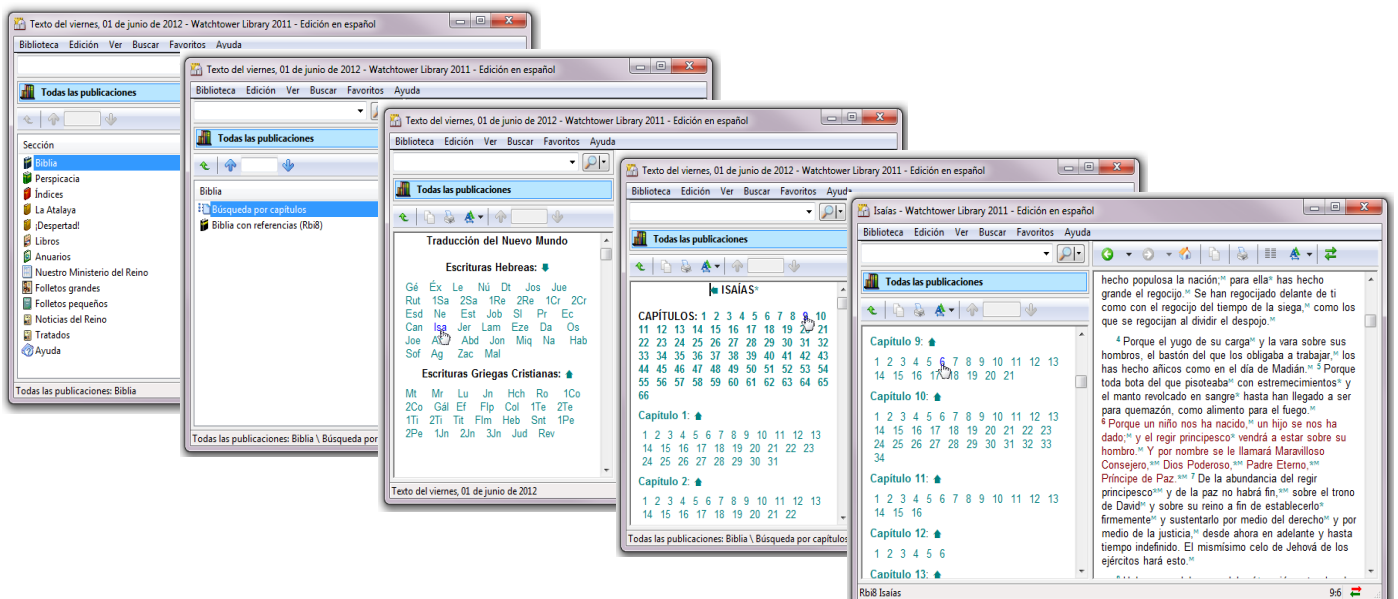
Texto del viernes, 01 de junio de 2012 - Watchtower Library 2011 - Edición en español

Biblioteca Edición Ver Buscar Favoritos Ayuda

Todas las publicaciones

Sección
Biblia
Perspicacia
Índices
La Atalaya
¡Despertad!
Libros
Anuarios
Nuestro Ministerio del Reino
Folletos grandes
Folletos pequeños
Noticias del Reino
Tratados
Ayuda

Todas las publicaciones: Biblia

Texto del viernes, 01 de junio de 2012 - Watchtower Library 2011 - Edición en español

Biblioteca Edición Ver Buscar Favoritos Ayuda

Todas las publicaciones

Biblia
Búsqueda por capítulos
Biblia con referencias (Rbi8)

Todas las publicaciones: Biblia \ Búsqueda por

Texto del viernes, 01 de junio de 2012 - Watchtower Library 2011 - Edición en español

Biblioteca Edición Ver Buscar Favoritos Ayuda

Todas las publicaciones

Traducción del Nuevo Mundo

Escrituras Hebreas:

Gé Éx Le Nú Dt Jos Jue
Rut 1Sa 2Sa 1Re 2Re 1Cr 2Cr
Esd Ne Est Job Sl Pr Ec
Can Isa Jer Lam Eze Da Os
Joe Am Abd Jon Miq Na Hab
Sof Ag Zac Mal

Escrituras Griegas Cristianas:

Mt Mr Lu Jn Hch Ro 1Co
2Co Gál Ef Flp Col 1Te 2Te
1Ti 2Ti Tit Flm Heb Snt 1Pe
2Pe 1Jn 2Jn 3Jn Jud Rev

Texto del viernes, 01 de junio de 2012

Texto del viernes, 01 de junio de 2012 - Watchtower Library 2011 - Edición en español

Biblioteca Edición Ver Buscar Favoritos Ayuda

Todas las publicaciones

ISAÍAS*

CAPÍTULOS: 1 2 3 4 5 6 7 8 9 10
11 12 13 14 15 16 17 18 19 20 21
22 23 24 25 26 27 28 29 30 31 32
33 34 35 36 37 38 39 40 41 42 43
44 45 46 47 48 49 50 51 52 53 54
55 56 57 58 59 60 61 62 63 64 65
66

Capítulo 1:
1 2 3 4 5 6 7 8 9 10 11 12 13
14 15 16 17 18 19 20 21 22 23
24 25 26 27 28 29 30 31

Capítulo 2:
1 2 3 4 5 6 7 8 9 10 11 12 13
14 15 16 17 18 19 20 21 22

Todas las publicaciones: Biblia \ Búsqueda por capítulos

Isaías - Watchtower Library 2011 - Edición en español

Biblioteca Edición Ver Buscar Favoritos Ayuda

Todas las publicaciones

Capítulo 9:
1 2 3 4 5 6 7 8 9 10 11 12 13
14 15 16 17 18 19 20 21

Capítulo 10:
1 2 3 4 5 6 7 8 9 10 11 12 13
14 15 16 17 18 19 20 21 22 23
24 25 26 27 28 29 30 31 32 33
34

Capítulo 11:
1 2 3 4 5 6 7 8 9 10 11 12 13
14 15 16

Capítulo 12:
1 2 3 4 5 6

Capítulo 13:

hecho populosa la nación;* para ella* has hecho grande el regocijo.M Se han regocijado delante de ti como con el regocijo del tiempo de la siega,M como los que se regocijan al dividir el despojo.M

4 Porque el yugo de su cargaM y la vara sobre sus hombros, el bastón del que los obligaba a trabajar,M los has hecho añicos como en el día de Madián.M 5 Porque toda bota del que pisoteabaM con estremecimientos* y el manto revolcado en sangre* hasta han llegado a ser para quemazón, como alimento para el fuego.M
6 Porque un niño nos ha nacido,M un hijo se nos ha dado;M y el regir principesco* vendrá a estar sobre su hombro.M Y por nombre se le llamará Maravilloso Consejero,*M Dios Poderoso,*M Padre Eterno,*M Príncipe de Paz.*M 7 De la abundancia del regir principesco*M y de la paz no habrá fin,*M sobre el trono de DavidM y sobre su reino a fin de establecerlo* firmementeM y sustentarlo por medio del derechoM y por medio de la justicia,M desde ahora en adelante y hasta tiempo indefinido. El mismísimo celo de Jehová de los ejércitos hará esto.M

Rbi8 Isaías 9:6